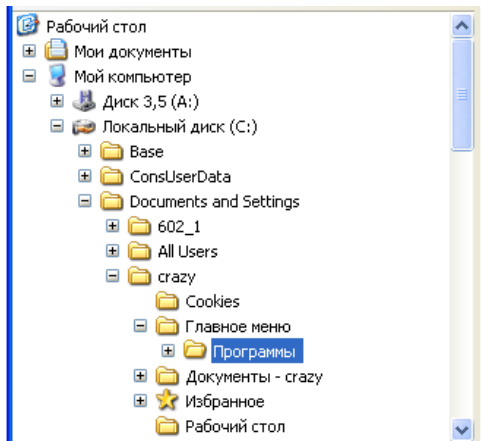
Рабочий стол
Мои документы
Мой компьютер
Диск 3,5 (A:)
Локальный диск (C:)
Base
ConsUserData
Documents and Settings
602_1
All Users
crazy
Cookies
Главное меню
Программы
Документы - crazy
Избранное
Рабочий стол